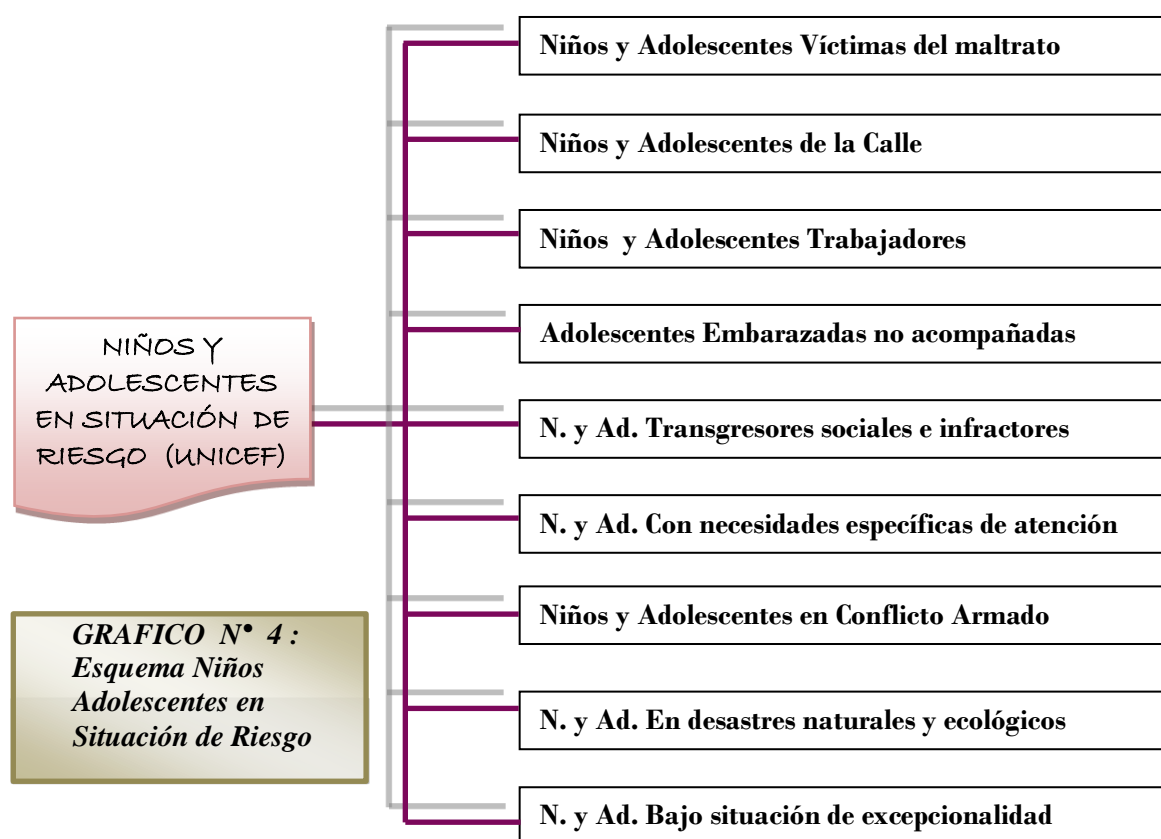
NIÑOS Y ADOLESCENTES EN SITUACIÓN DE RIESGO (UNICEF)

Niños y Adolescentes Víctimas del maltrato

Niños y Adolescentes de la Calle

Niños y Adolescentes Trabajadores

Adolescentes Embarazadas no acompañadas

N. y Ad. Transgresores sociales e infractores

N. y Ad. Con necesidades específicas de atención

Niños y Adolescentes en Conflicto Armado

N. y Ad. En desastres naturales y ecológicos

N. y Ad. Bajo situación de excepcionalidad

GRAFICO N° 4 : Esquema Niños Adolescentes en Situación de Riesgo